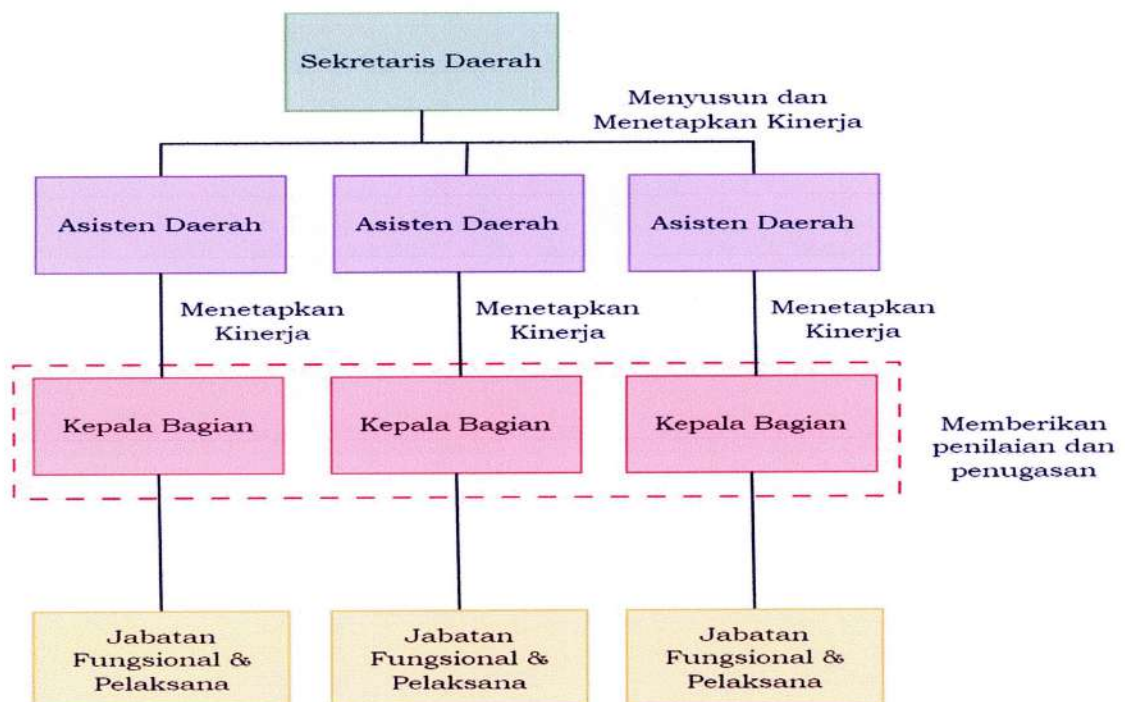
Sekretaris Daerah

Menyusun dan Menetapkan Kinerja

Asisten Daerah

Asisten Daerah

Asisten Daerah

Menetapkan Kinerja

Menetapkan Kinerja

Menetapkan Kinerja

Kepala Bagian

Kepala Bagian

Kepala Bagian

Memberikan penilaian dan penugasan

Jabatan Fungsional & Pelaksana

Jabatan Fungsional & Pelaksana

Jabatan Fungsional & Pelaksana